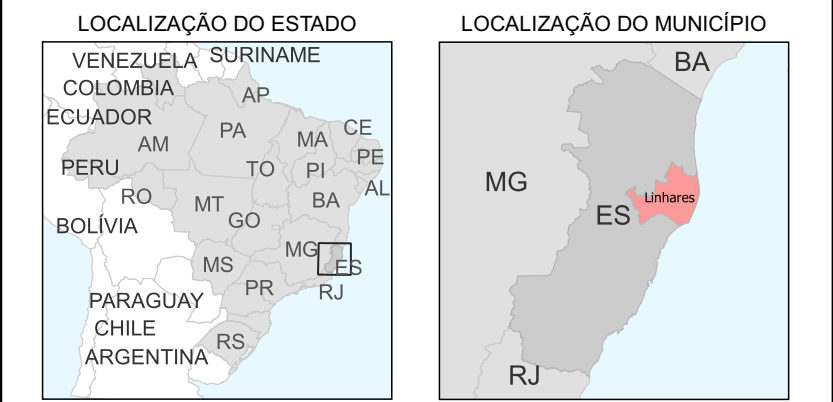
LOCALIZAÇÃO DO ESTADO

VENEZUELA SURINAME
COLOMBIA
AP
ECUADOR
PA
MA
CE
AM
PE
PERU
TO
PI
AL
RO
BA
MT
GO
BOLÍVIA
MG
MS
ES
PR
RJ
PARAGUAY
CHILE
RS
ARGENTINA

LOCALIZAÇÃO DO MUNICÍPIO

BA
MG
Linhares
ES
RJ